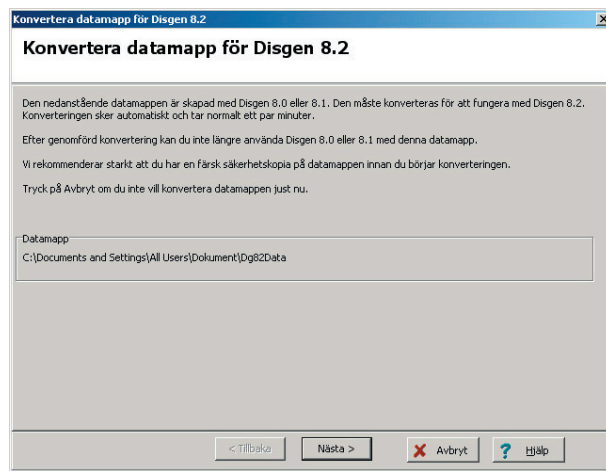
Konvertera datamapp för Disgen 8.2

Konvertera datamapp för Disgen 8.2

Den nedanstående datamappen är skapad med Disgen 8.0 eller 8.1. Den måste konverteras för att fungera med Disgen 8.2. Konverteringen sker automatiskt och tar normalt ett par minuter.

Efter genomförd konvertering kan du inte längre använda Disgen 8.0 eller 8.1 med denna datamapp.

Vi rekommenderar starkt att du har en färsk säkerhetskopia på datamappen innan du börjar konverteringen.

Tryck på Avbryt om du inte vill konvertera datamappen just nu.

Datamapp
C:\Documents and Settings\All Users\Dokument\Dg82Data

< Tillbaka
Nästa >
Avbryt
Hjälp